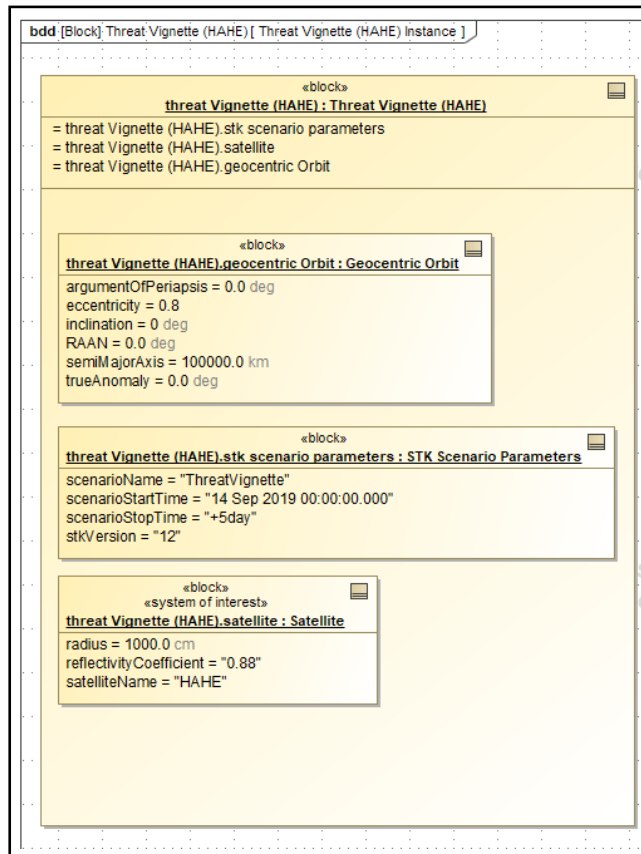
bdd [Block] Threat Vignette (HAHE) [ Threat Vignette (HAHE) Instance ]

«block»
threat Vignette (HAHE) : Threat Vignette (HAHE)
= threat Vignette (HAHE).stk scenario parameters
= threat Vignette (HAHE).satellite
= threat Vignette (HAHE).geocentric Orbit

«block»
threat Vignette (HAHE).geocentric Orbit : Geocentric Orbit
argumentOfPeriapsis = 0.0 deg
eccentricity = 0.8
inclination = 0 deg
RAAN = 0.0 deg
semiMajorAxis = 100000.0 km
trueAnomaly = 0.0 deg

«block»
threat Vignette (HAHE).stk scenario parameters : STK Scenario Parameters
scenarioName = "ThreatVignette"
scenarioStartTime = "14 Sep 2019 00:00:00.000"
scenarioStopTime = "+5day"
stkVersion = "12"

«block»
«system of interest»
threat Vignette (HAHE).satellite : Satellite
radius = 1000.0 cm
reflectivityCoefficient = "0.88"
satelliteName = "HAHE"